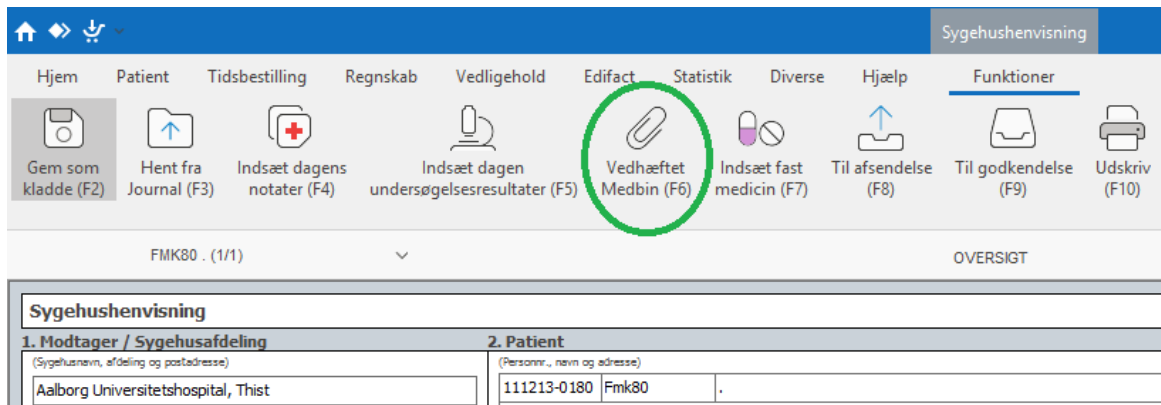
Sygehushenvisning

Hjem Patient Tidsbestilling Regnskab Vedligehold Edifact Statistik Diverse Hjælp Funktioner

Gem som kladde (F2) Hent fra Journal (F3) Indsæt dagens notater (F4) Indsæt dagen undersøgelsesresultater (F5) Vedhæftet Medbin (F6) Indsæt fast medicin (F7) Til afsendelse (F8) Til godkendelse (F9) Udskriv (F10)

FMK80 . (1/1)

OVERSIGT

Sygehushenvisning

1. Modtager / Sygehusafdeling
(Sygehusnavn, afdeling og postadresse)
Aalborg Universitetshospital, Thist

2. Patient
(Personnr., navn og adresse)

| 111213-0180 | Fmk80 | . |